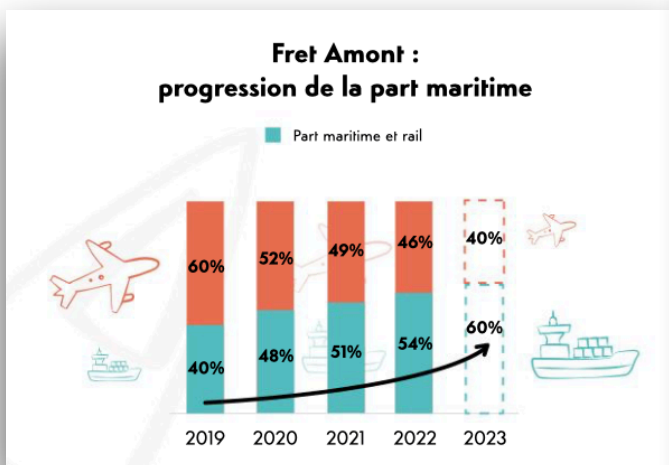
Fret Amont :
progression de la part maritime

Part maritime et rail

| | 2019 | 2020 | 2021 | 2022 | 2023 |
|---|---|---|---|---|---|
| | 60% | 52% | 49% | 46% | 40% |
| Part maritime et rail | 40% | 48% | 51% | 54% | 60% |